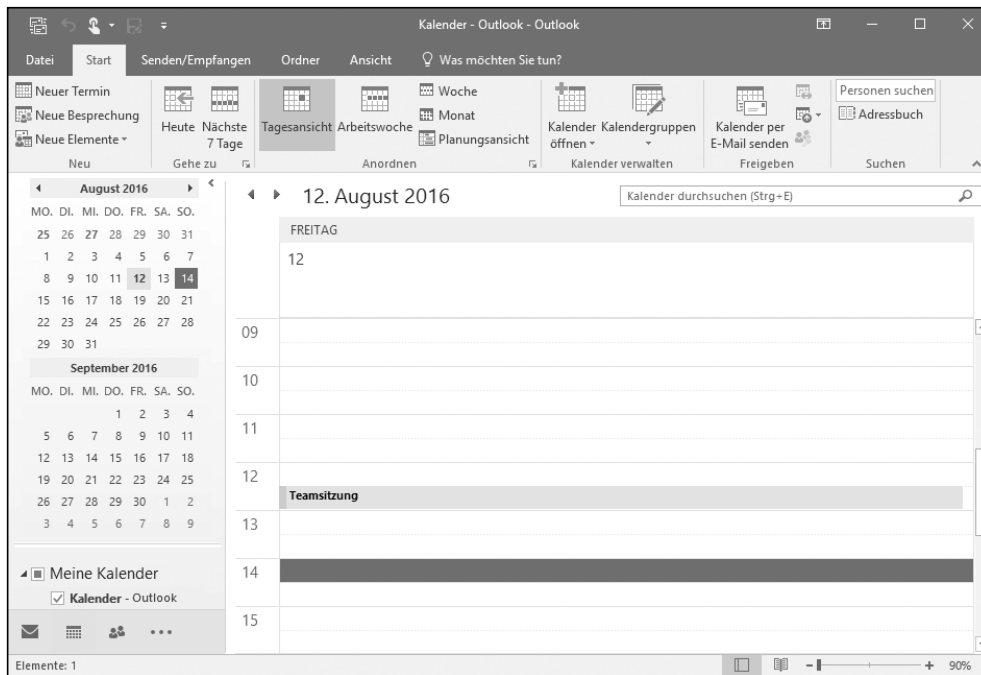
Kalender - Outlook - Outlook

Datei Start Senden/Empfangen Ordner Ansicht Was möchten Sie tun?

Neuer Termin
Neue Besprechung
Neue Elemente
Neu

Heute Nächste 7 Tage
Gehe zu

Tagesansicht Arbeitswoche Woche Monat Planungsansicht
Anordnen

Kalender öffnen Kalendergruppen
Kalender verwalten

Kalender per E-Mail senden
Freigeben

Personen suchen
Adressbuch
Suchen

August 2016
MO. DI. MI. DO. FR. SA. SO.
25 26 27 28 29 30 31
1 2 3 4 5 6 7
8 9 10 11 12 13 14
15 16 17 18 19 20 21
22 23 24 25 26 27 28
29 30 31

September 2016
MO. DI. MI. DO. FR. SA. SO.
1 2 3 4
5 6 7 8 9 10 11
12 13 14 15 16 17 18
19 20 21 22 23 24 25
26 27 28 29 30 1 2
3 4 5 6 7 8 9

Meine Kalender
Kalender - Outlook

12. August 2016

Kalender durchsuchen (Strg+E)

FREITAG
12

09
10
11
12
Teamsitzung
13
14
15

Elemente: 1

90%